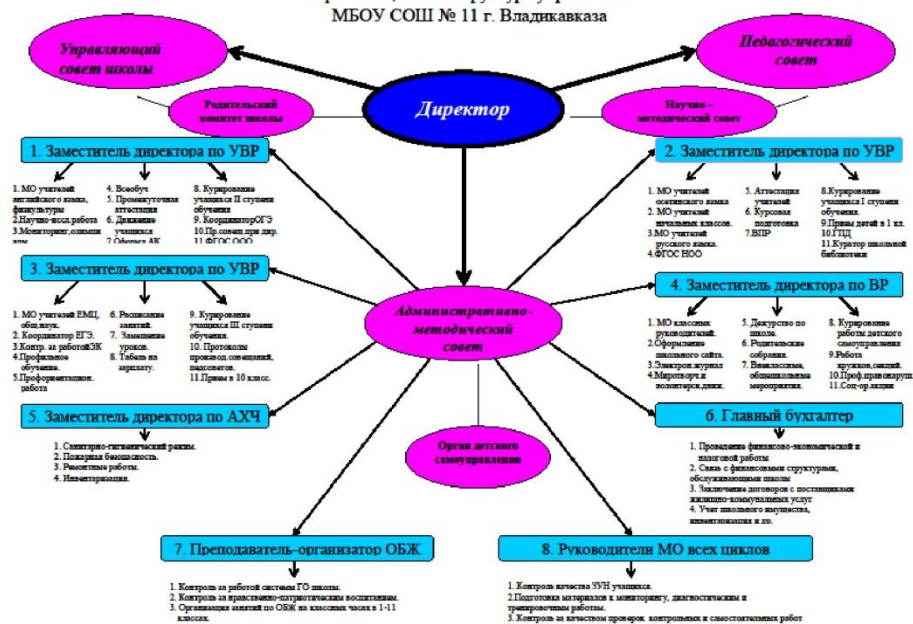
МБОУ СОШ № 11 г. Владикавказа

Управляющий совет школы

Педагогический совет

Родительский комитет школы

Директор

Научно – методический совет

1. Заместитель директора по УВР

1. МО учителей английского языка, физкультуры
2.Научно-иссл.работа
3.Мониторинг,олимпиады

4. Всеобуч
5. Промежуточная аттестация
6. Движение учащихся
7. Отчеты АК

8. Курирование учащихся II ступени обучения
9. КоординаторОГЭ
10.Пр.совещ при дир.
11.ФГОС ООО

2. Заместитель директора по УВР

1. МО учителей осетинского языка
2. МО учителей начальных классов.
3.МО учителей русского языка.
4.ФГОС НОО

5. Аттестация учителей
6. Курсовая подготовка
7.ВПР

8.Курирование учащихся I ступени обучения.
9.Прием детей в 1 кл.
10.ГПД
11.Куратор школьной библиотеки

3. Заместитель директора по УВР

1. МО учителей ЕМЦ, общ.наук.
2. Координатор ЕГЭ.
3.Контр. за работойЭК
4.Профильное обучение.
5.Профориентацион. работа

6. Расписание занятий.
7. Замещение уроков.
8. Табель на зарплату.

9. Курирование учащихся III ступени обучения.
10. Протоколы производ.совещаний, педсоветов.
11.Прием в 10 класс.

Административно-методический совет

4. Заместитель директора по ВР

1. МО классных руководителей.
2.Оформление школьного сайта.
3.Электрон.журнал
4.Мероприя.и волонтерск.движ.

5. Дежурство по школе.
6. Родительские собрания.
7. Внеклассные, общешкольные мероприятия.

8. Курирование работы детского самоуправления
9.Работа кружков,секций.
10.Проф.прав.нарушений
11.Соц-ор.акции

5. Заместитель директора по АХЧ

1. Санитарно-гигиенический режим.
2. Пожарная безопасность.
3. Ремонтные работы.
4. Инвентаризация.

Орган детского самоуправления

6. Главный бухгалтер

1. Проведение финансово-экономической и налоговой работы
2. Связь с финансовыми структурами, обслуживающими школы
3. Заключение договоров с поставщиками жилищно-коммунальных услуг
4. Учет школьного имущества, инвентаризация и др.

7. Преподаватель-организатор ОБЖ

1. Контроль за работой системы ГО школы.
2. Контроль за нравственно-патриотическим воспитанием.
3. Организация занятий по ОБЖ на классных часах в 1-11 классах.

8. Руководители МО всех циклов

1. Контроль качества ЗУН учащихся.
2.Подготовка материалов к мониторингу, диагностическим и тренировочным работам.
3. Контроль за качеством проверок контрольных и самостоятельных работ